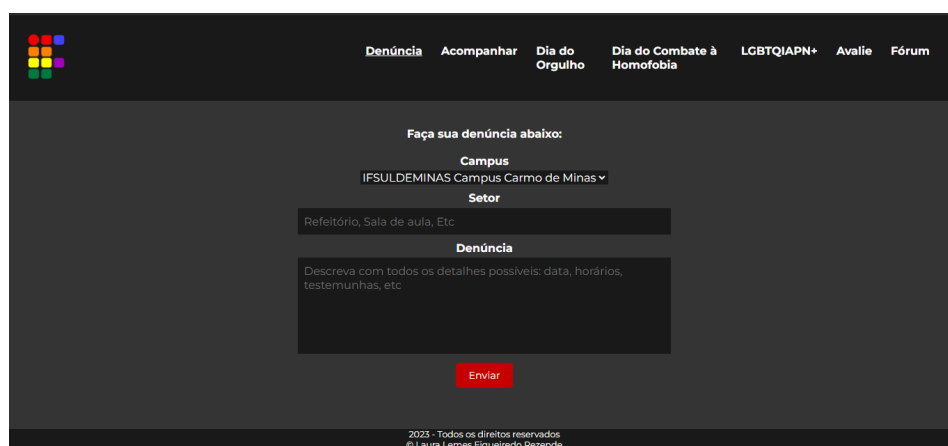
Denúncia Acompanhar Dia do Orgulho Dia do Combate à Homofobia LGBTQIAPN+ Avalie Fórum

Faça sua denúncia abaixo:

Campus

IFSULDEMINAS Campus Carmo de Minas

Setor

Refeitório, Sala de aula, Etc

Denúncia

Descreva com todos os detalhes possíveis: data, horários, testemunhas, etc

Enviar

2023 - Todos os direitos reservados
© Laura Lemes Figueiredo Rezende